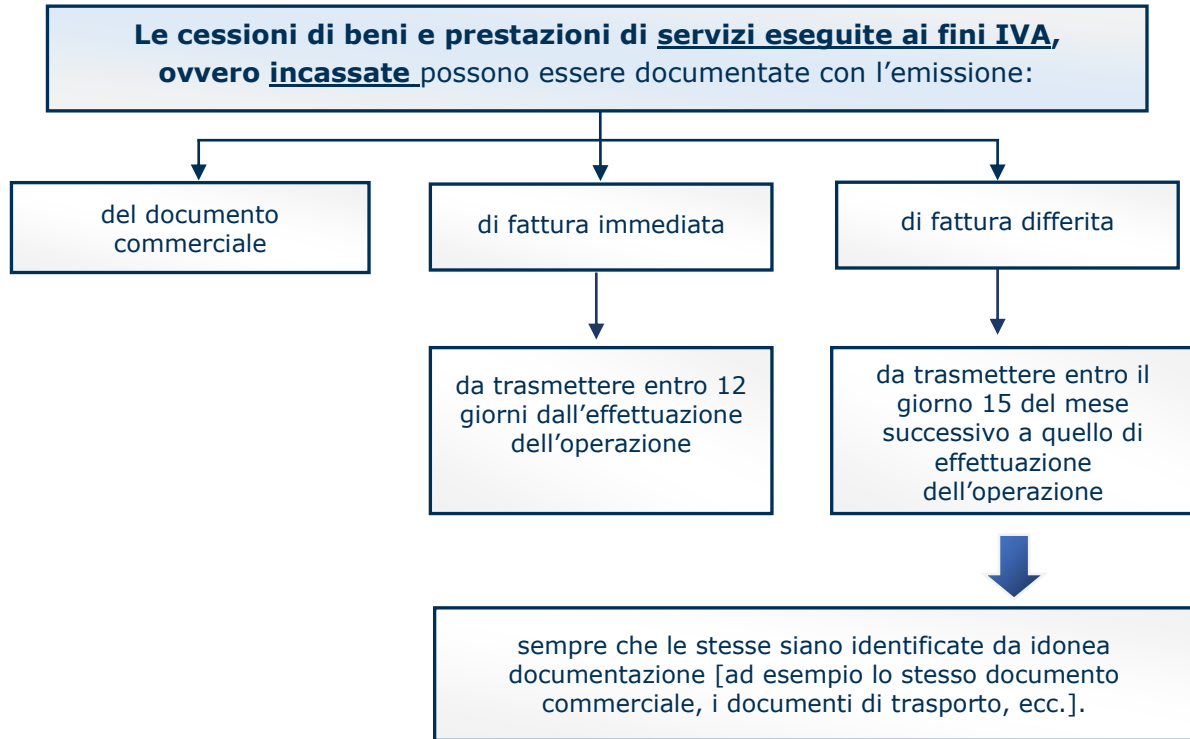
**Le cessioni di beni e prestazioni di servizi eseguite ai fini IVA, ovvero incassate** possono essere documentate con l'emissione:

del documento commerciale

di fattura immediata

di fattura differita

da trasmettere entro 12 giorni dall'effettuazione dell'operazione

da trasmettere entro il giorno 15 del mese successivo a quello di effettuazione dell'operazione

sempre che le stesse siano identificate da idonea documentazione [ad esempio lo stesso documento commerciale, i documenti di trasporto, ecc.].